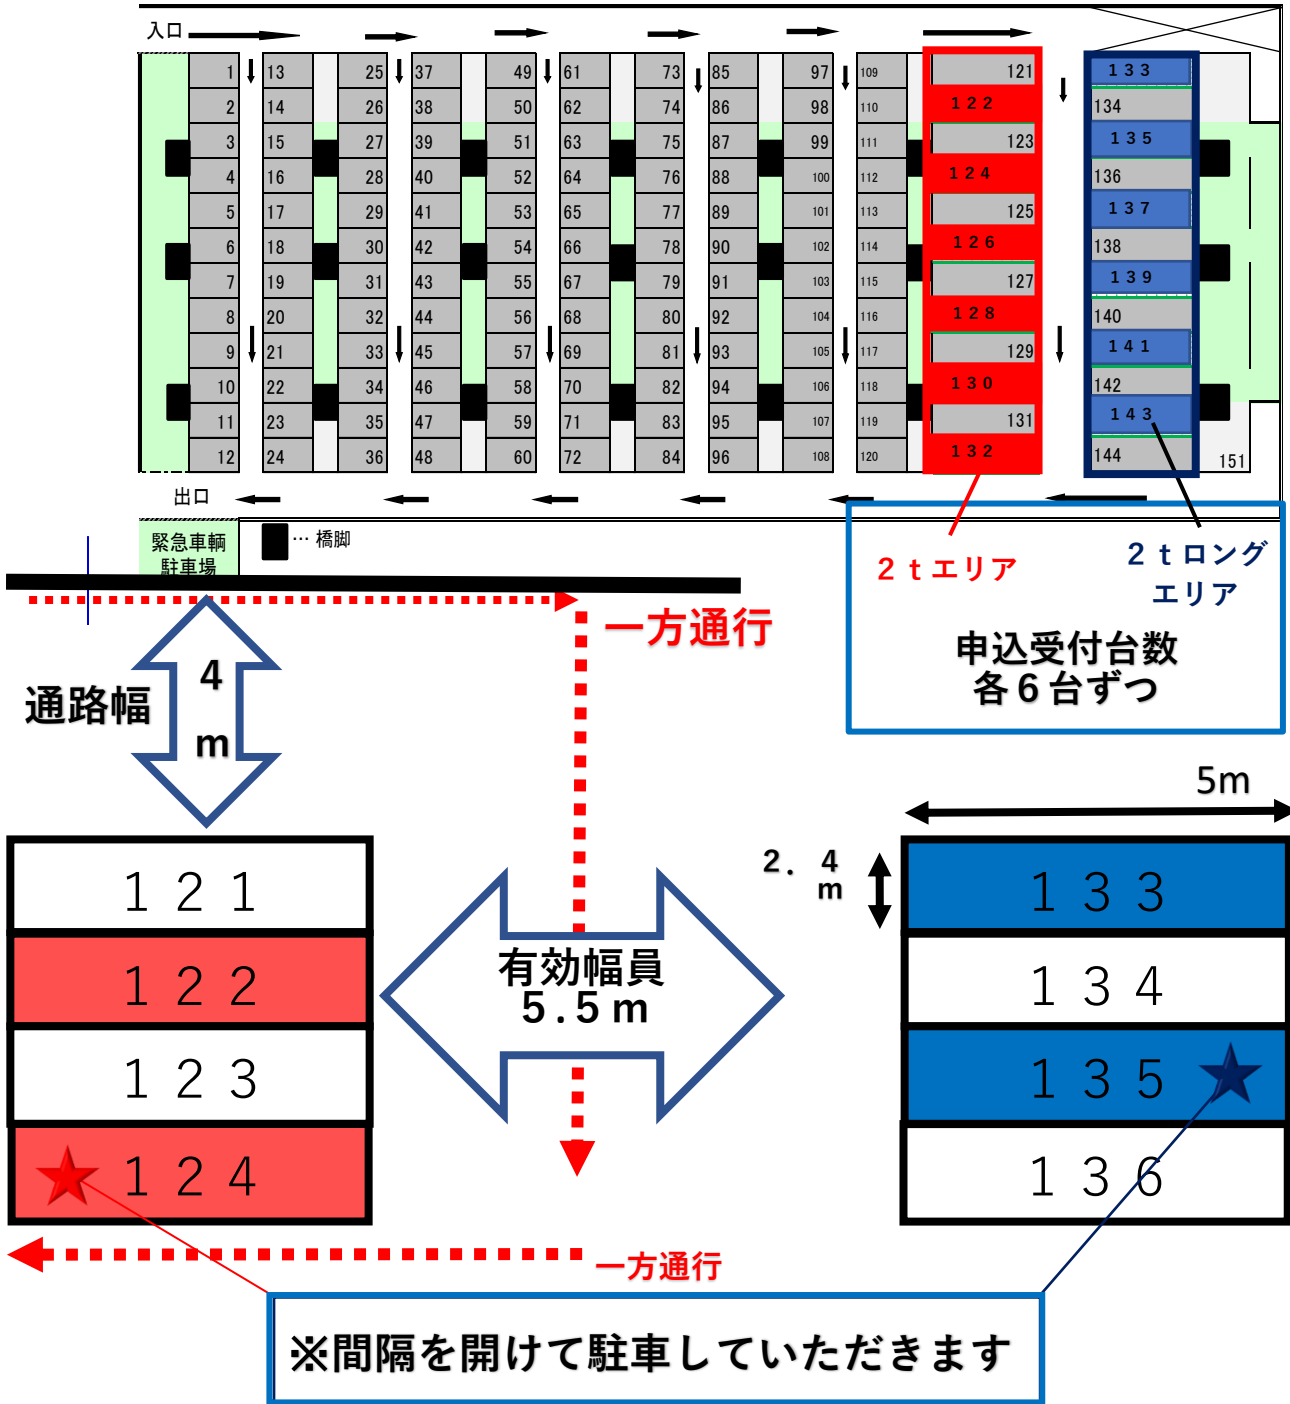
入口

| 1 | 13 | 25 | 37 | 49 | 61 | 73 | 85 | 97 | 109 | 121 | 133 |
|---|---|---|---|---|---|---|---|---|---|---|---|
| 2 | 14 | 26 | 38 | 50 | 62 | 74 | 86 | 98 | 110 | 122 | 134 |
| 3 | 15 | 27 | 39 | 51 | 63 | 75 | 87 | 99 | 111 | 123 | 135 |
| 4 | 16 | 28 | 40 | 52 | 64 | 76 | 88 | 100 | 112 | 124 | 136 |
| 5 | 17 | 29 | 41 | 53 | 65 | 77 | 89 | 101 | 113 | 125 | 137 |
| 6 | 18 | 30 | 42 | 54 | 66 | 78 | 90 | 102 | 114 | 126 | 138 |
| 7 | 19 | 31 | 43 | 55 | 67 | 79 | 91 | 103 | 115 | 127 | 139 |
| 8 | 20 | 32 | 44 | 56 | 68 | 80 | 92 | 104 | 116 | 128 | 140 |
| 9 | 21 | 33 | 45 | 57 | 69 | 81 | 93 | 105 | 117 | 129 | 141 |
| 10 | 22 | 34 | 46 | 58 | 70 | 82 | 94 | 106 | 118 | 130 | 142 |
| 11 | 23 | 35 | 47 | 59 | 71 | 83 | 95 | 107 | 119 | 131 | 143 |
| 12 | 24 | 36 | 48 | 60 | 72 | 84 | 96 | 108 | 120 | 132 | 144 |

151

出口

緊急車輌駐車場

… 橋脚

2tエリア

2tロングエリア

申込受付台数
各6台ずつ

一方通行

通路幅

4
m

5m

2．4
m

| 121 |
|---|
| 122 |
| 123 |
| 124 |

有効幅員
5.5m

| 133 |
|---|
| 134 |
| 135 |
| 136 |

一方通行

※間隔を開けて駐車していただきます